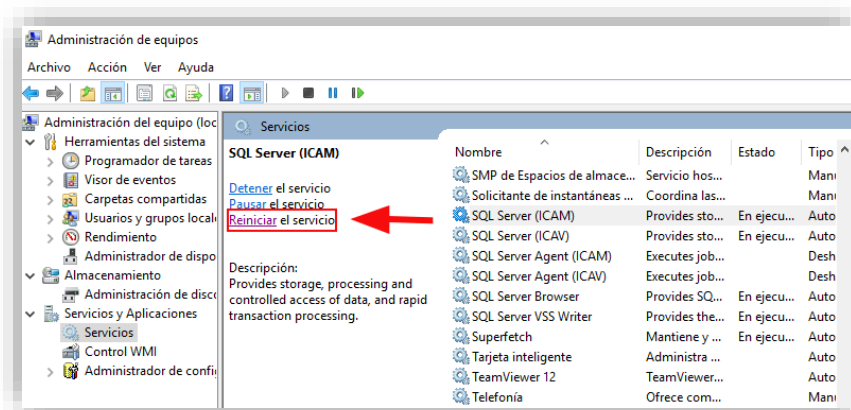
Administración de equipos

Archivo Acción Ver Ayuda

Administración del equipo (loc
Herramientas del sistema
Programador de tareas
Visor de eventos
Carpetas compartidas
Usuarios y grupos locale
Rendimiento
Administrador de dispo
Almacenamiento
Administración de disco
Servicios y Aplicaciones
Servicios
Control WMI
Administrador de confi

Servicios

SQL Server (ICAM)

Detener el servicio
Pausar el servicio
Reiniciar el servicio

Descripción:
Provides storage, processing and controlled access of data, and rapid transaction processing.

| Nombre | Descripción | Estado | Tipo |
|---|---|---|---|
| SMP de Espacios de almace... | Servicio hos... | | Manu |
| Solicitante de instantáneas ... | Coordina las... | | Manu |
| SQL Server (ICAM) | Provides sto... | En ejecu... | Auto |
| SQL Server (ICAV) | Provides sto... | En ejecu... | Auto |
| SQL Server Agent (ICAM) | Executes job... | | Desh |
| SQL Server Agent (ICAV) | Executes job... | | Desh |
| SQL Server Browser | Provides SQ... | En ejecu... | Auto |
| SQL Server VSS Writer | Provides the... | En ejecu... | Auto |
| Superfetch | Mantiene y ... | En ejecu... | Auto |
| Tarjeta inteligente | Administra ... | | Auto |
| TeamViewer 12 | TeamViewer... | En ejecu... | Auto |
| Telefonía | Ofrece com... | | Manu |